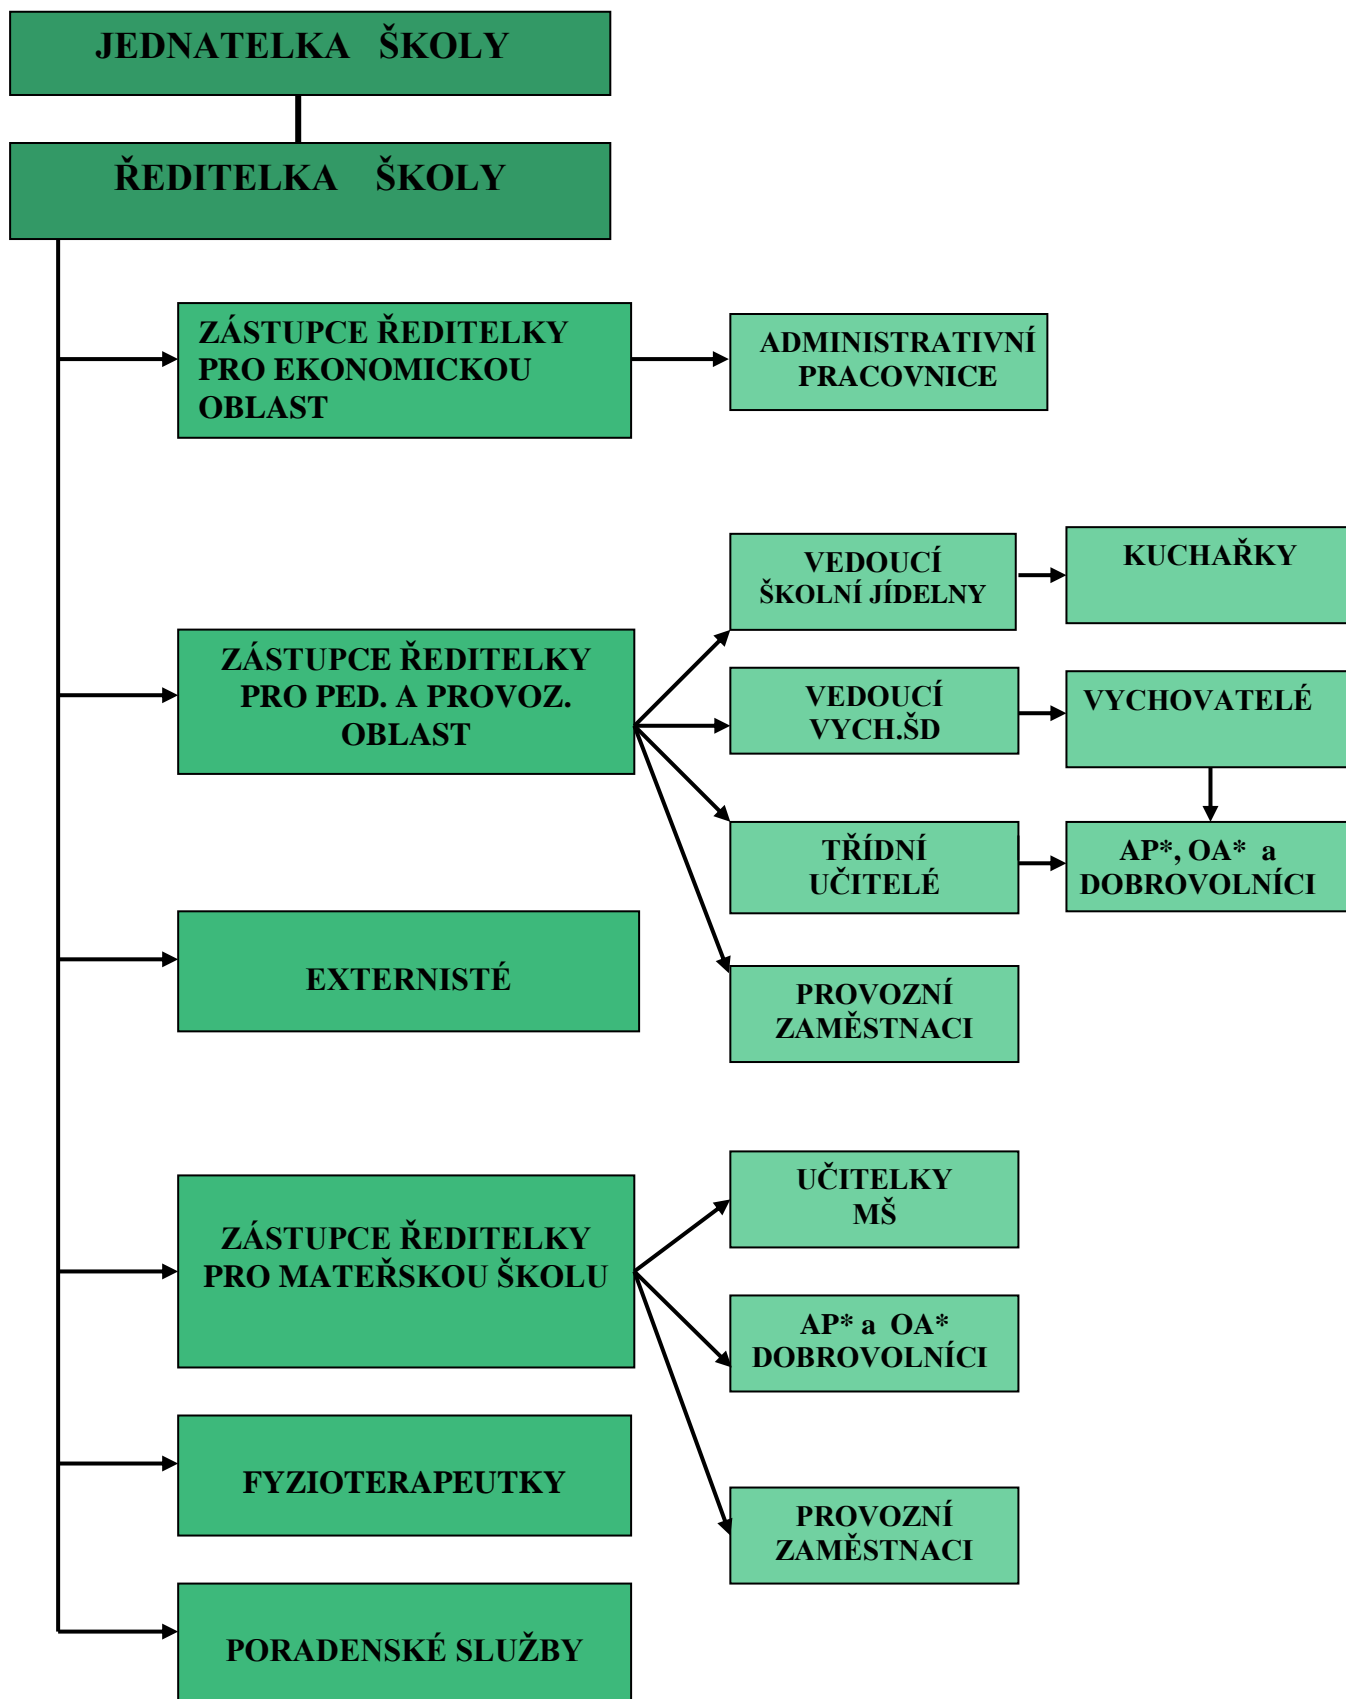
JEDNATELKA ŠKOLY

ŘEDITELKA ŠKOLY

ZÁSTUPCE ŘEDITELKY PRO EKONOMICKOU OBLAST

ADMINISTRATIVNÍ PRACOVNICE

ZÁSTUPCE ŘEDITELKY PRO PED. A PROVOZ. OBLAST

VEDOUCÍ ŠKOLNÍ JÍDELNY

KUCHAŘKY

VEDOUCÍ VYCH.ŠD

VYCHOVATELÉ

TŘÍDNÍ UČITELÉ

AP*, OA* a DOBROVOLNÍCI

PROVOZNÍ ZAMĚSTNACI

EXTERNISTÉ

ZÁSTUPCE ŘEDITELKY PRO MATEŘSKOU ŠKOLU

UČITELKY MŠ

AP* a OA* DOBROVOLNÍCI

PROVOZNÍ ZAMĚSTNACI

FYZIOTERAPEUTKY

PORADENSKÉ SLUŽBY